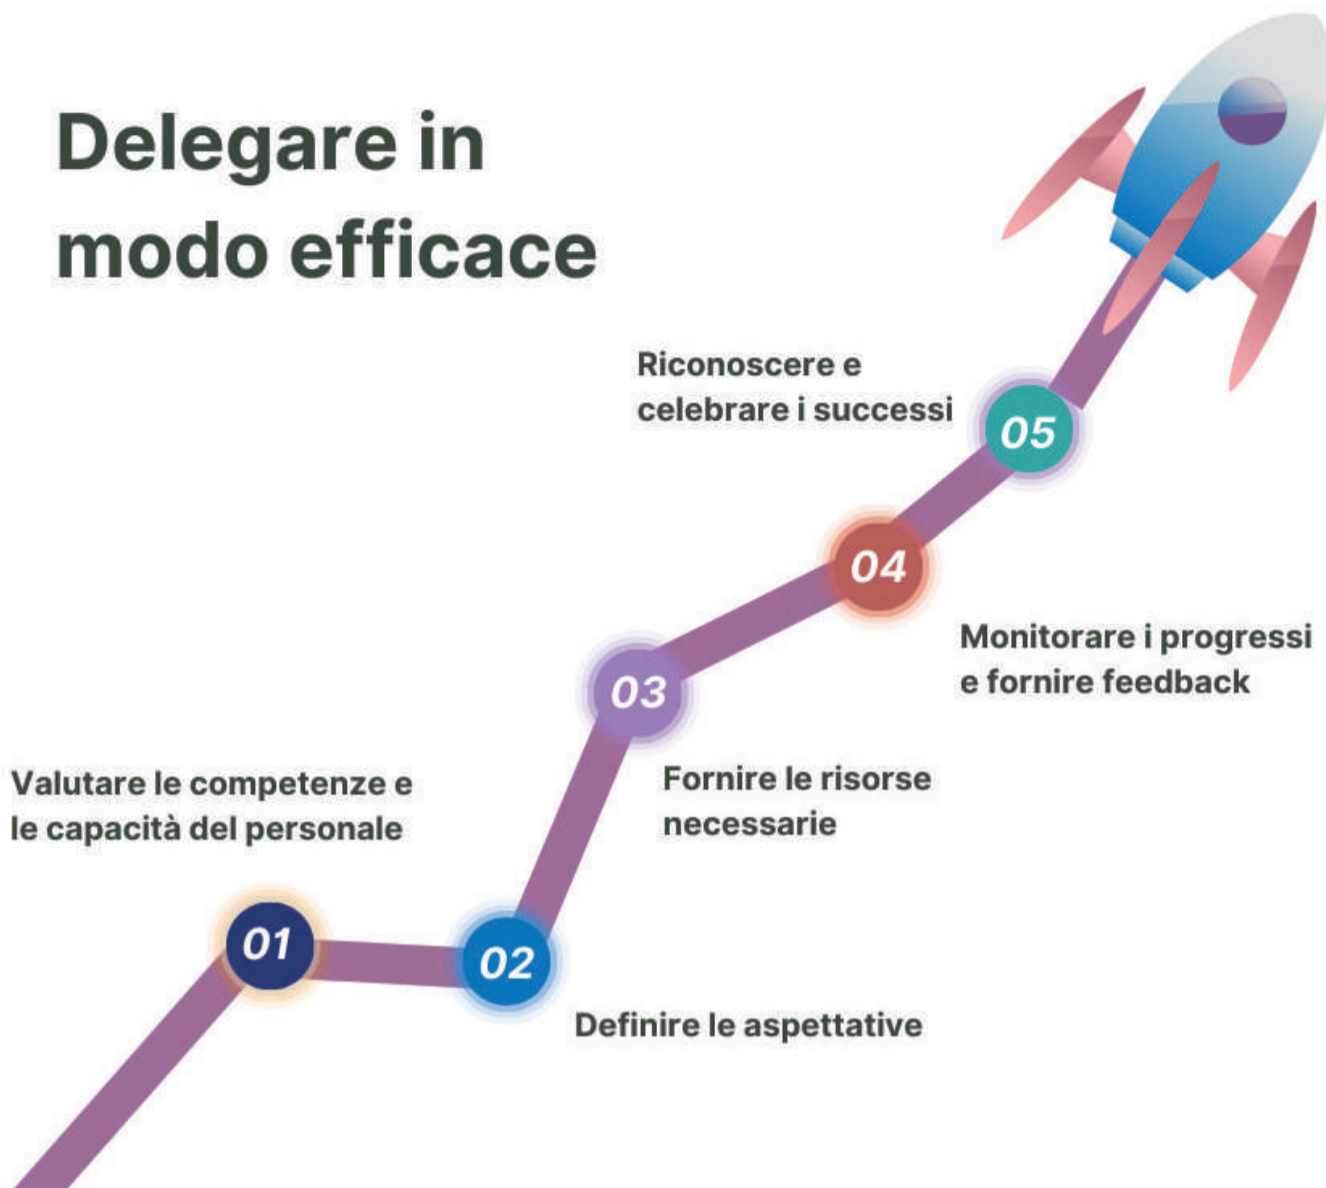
Delegare in modo efficace

Riconoscere e celebrare i successi

05

04

Monitorare i progressi e fornire feedback

03

Fornire le risorse necessarie

Valutare le competenze e le capacità del personale

01

02

Definire le aspettative